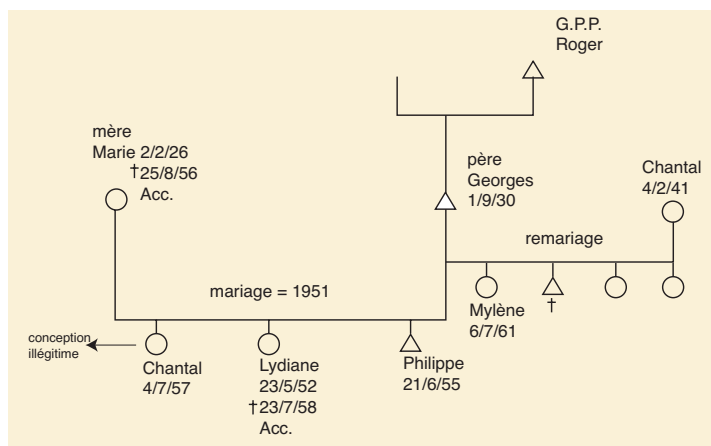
G.P.P.
Roger

mère
Marie 2/2/26
†25/8/56
Acc.

père
Georges
1/9/30

Chantal
4/2/41

remariage

mariage = 1951

Mylène
6/7/61

†

conception illégitime

Chantal
4/7/57

Lydiane
23/5/52
†23/7/58
Acc.

Philippe
21/6/55